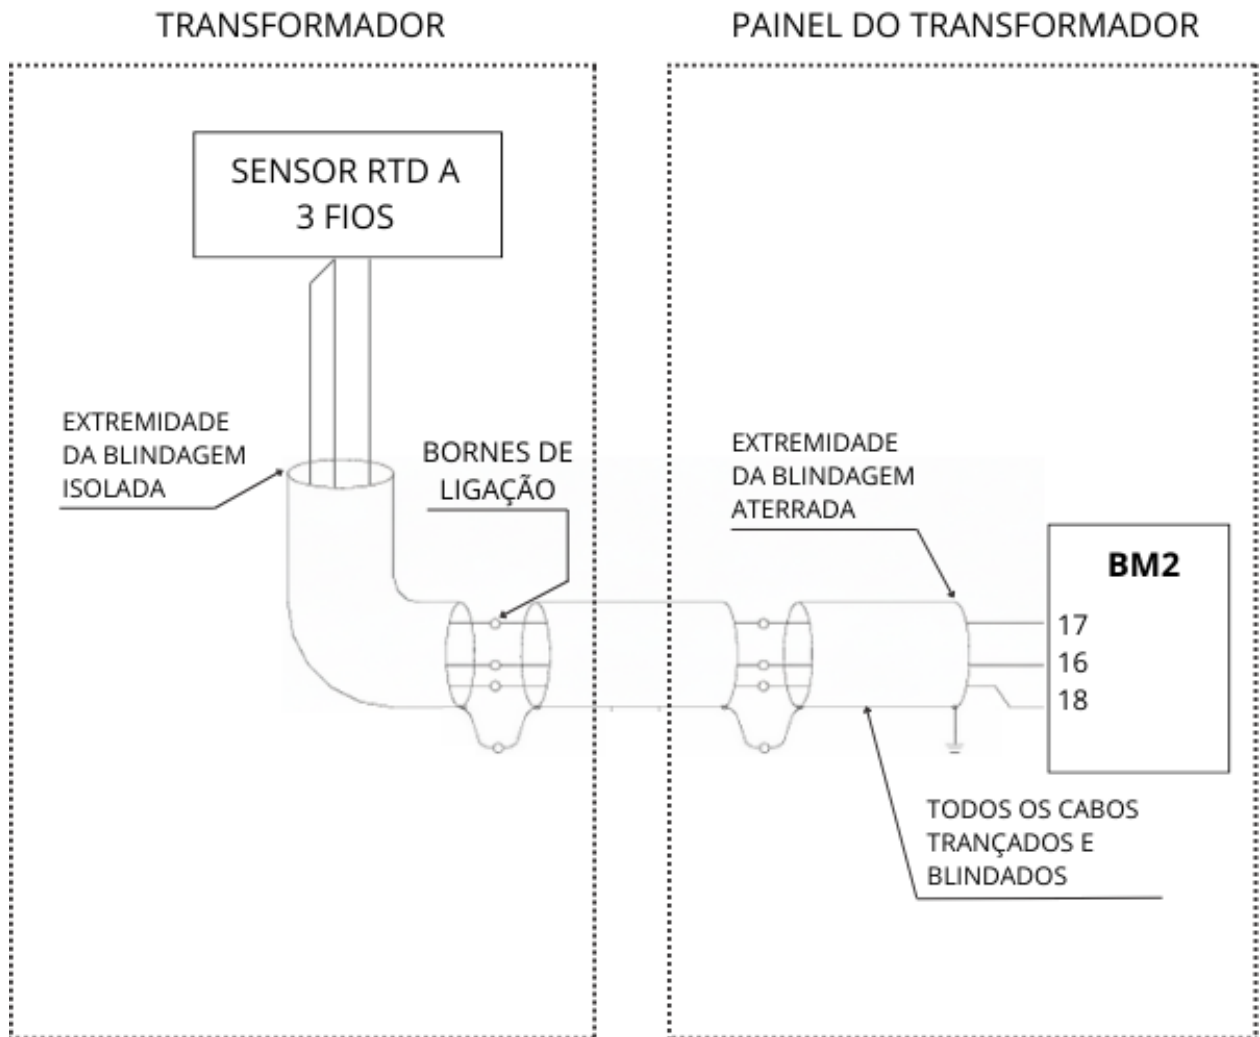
TRANSFORMADOR

PAINEL DO TRANSFORMADOR

SENSOR RTD A 3 FIOS

EXTREMIDADE DA BLINDAGEM ISOLADA

BORNES DE LIGAÇÃO

EXTREMIDADE DA BLINDAGEM ATERRADA

BM2

17

16

18

TODOS OS CABOS TRANÇADOS E BLINDADOS